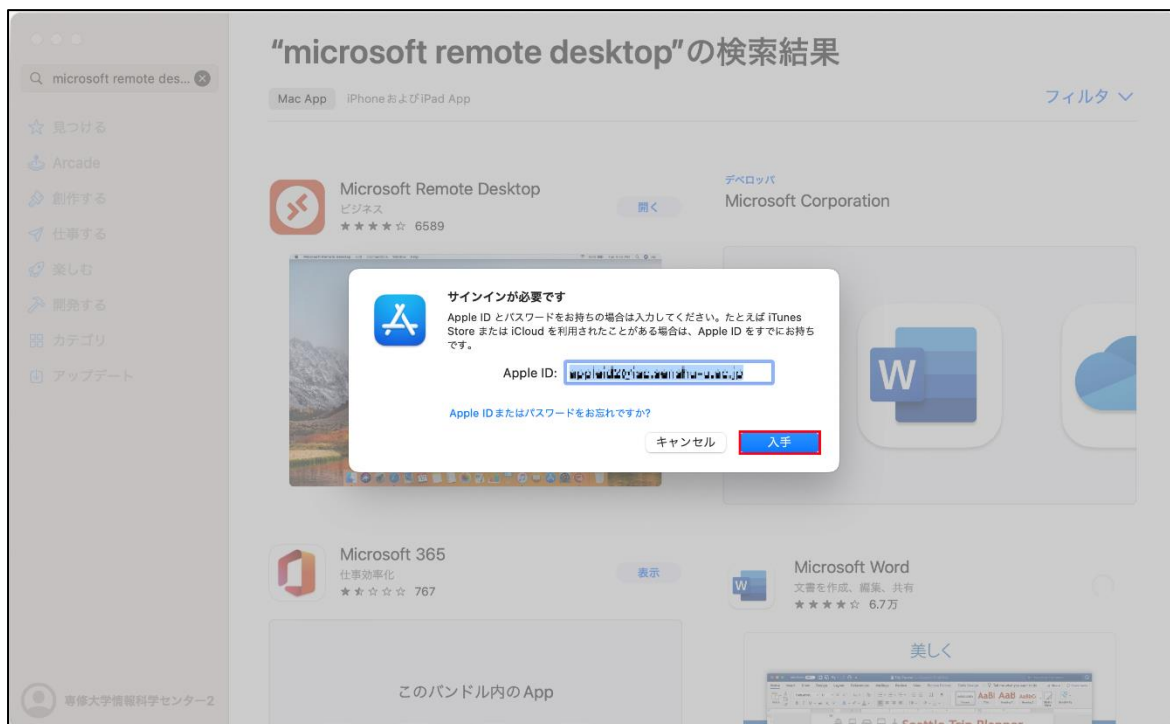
Q microsoft remote des...

☆ 見つける
Arcade
創作する
仕事する
楽しむ
開発する
カテゴリ
アップデート

"microsoft remote desktop"の検索結果

Mac App iPhoneおよびiPad App

フィルタ ∨

Microsoft Remote Desktop
ビジネス
★★★★☆ 6589

開く

デベロッパ
Microsoft Corporation

サインインが必要です
Apple ID とパスワードをお持ちの場合は入力してください。たとえば iTunes Store または iCloud を利用されたことがある場合は、Apple ID をすでにお持ちです。

Apple ID: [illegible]

Apple IDまたはパスワードをお忘れですか?

キャンセル 入手

Microsoft 365
仕事効率化
★★☆☆☆ 767

表示

Microsoft Word
文書を作成、編集、共有
★★★★☆ 6.7万

美しく

このバンドル内のApp

専修大学情報科学センター2